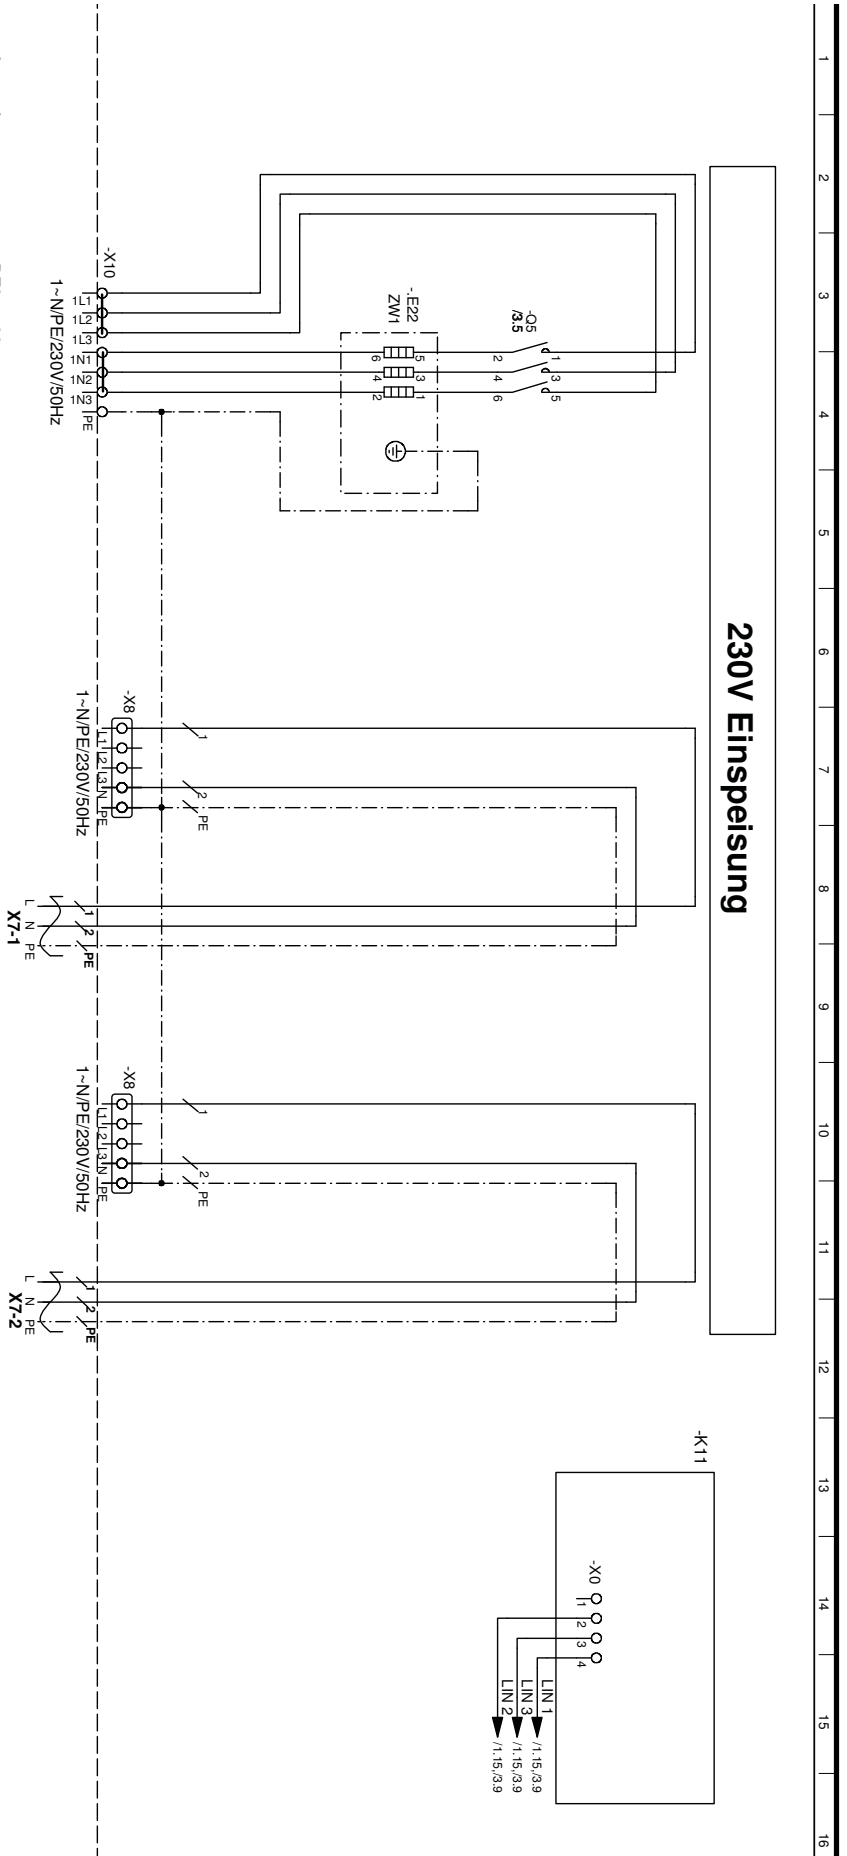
1
2
3
4
5
6
7
8
9
10
11
12
13
14
15
16

230V Einspeisung

-Q5
/3.5
1 3 5
2 4 6

-E22
ZW1
5 3 1
6 4 2

-X10
1L1
1L2
1L3
1N1
1N2
1N3
PE
1~N/PE/230V/50Hz

-X8
L1
L2
L3
N
PE
1~N/PE/230V/50Hz
1
2
PE

L N PE
1
2
PE
X7-1

-X8
L1
L2
L3
N
PE
1~N/PE/230V/50Hz
2
PE

L N PE
1
2
PE
X7-2

-K11
-X0
1
2
3
4
LIN 1
LIN 3
LIN 2
/1.15,/3.9
/1.15,/3.9
/1.15,/3.9